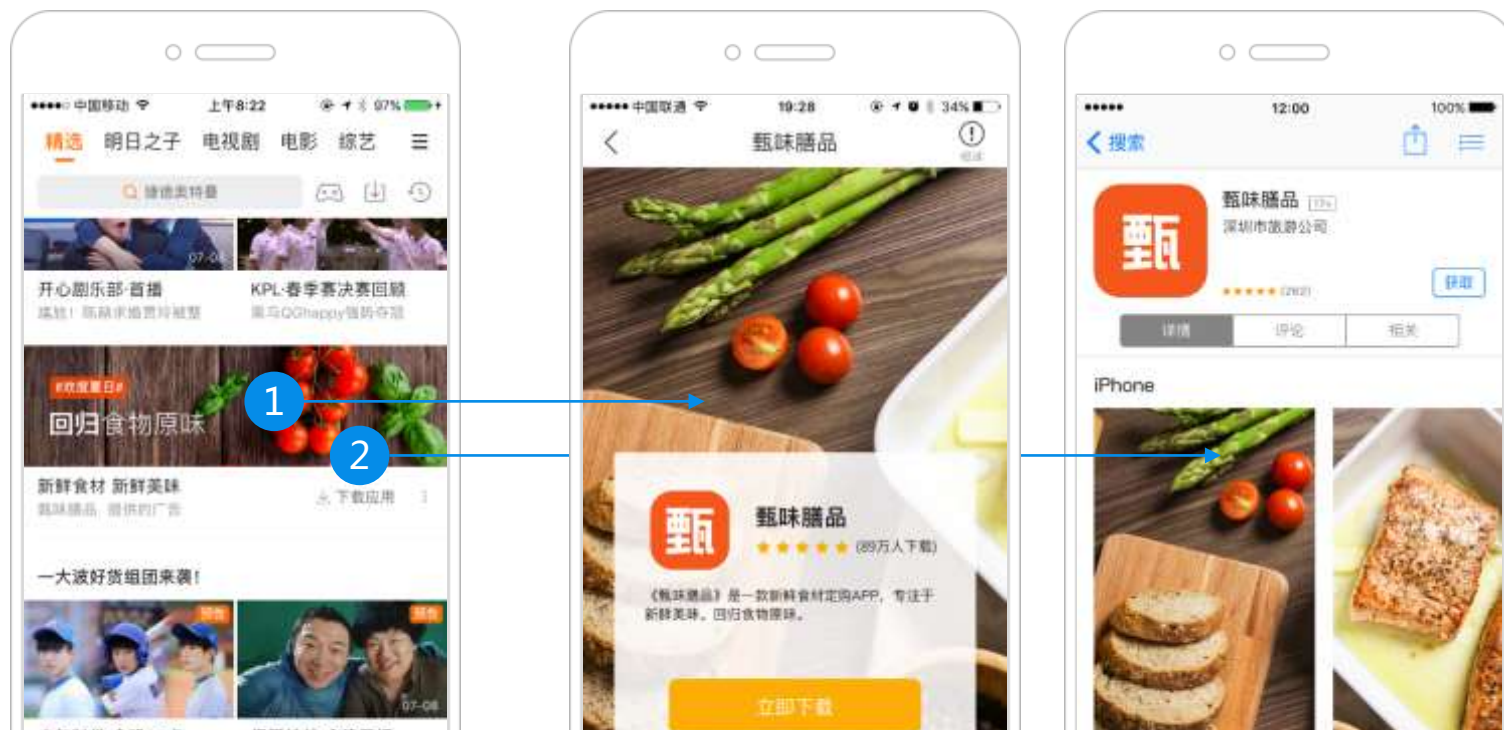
●●●●○ 中国移动 上午8:22 97%

精选 明日之子 电视剧 电影 综艺 ☰

搜索奥特曼

07-08

开心剧乐部·首播

KPL·春季赛决赛回顾

搞笑！陈赫求婚贾玲被整

黑马QGhappy强势夺冠

#欢度夏日#

回归食物原味

1

2

新鲜食材 新鲜美味

下载应用

甄味膳品 提供的广告

一大波好货组团来袭！

广告

广告

07-08

●●●●● 中国联通 19:28 34%

甄味膳品

投诉

甄

甄味膳品

★★★★★ (89万人下载)

《甄味膳品》是一款新鲜食材定购APP，专注于新鲜美味，回归食物原味。

立即下载

●●●●● 12:00 100%

搜索

甄

甄味膳品 17+

深圳市旅游公司

★★★★★ (262)

获取

详情

评论

相关

iPhone